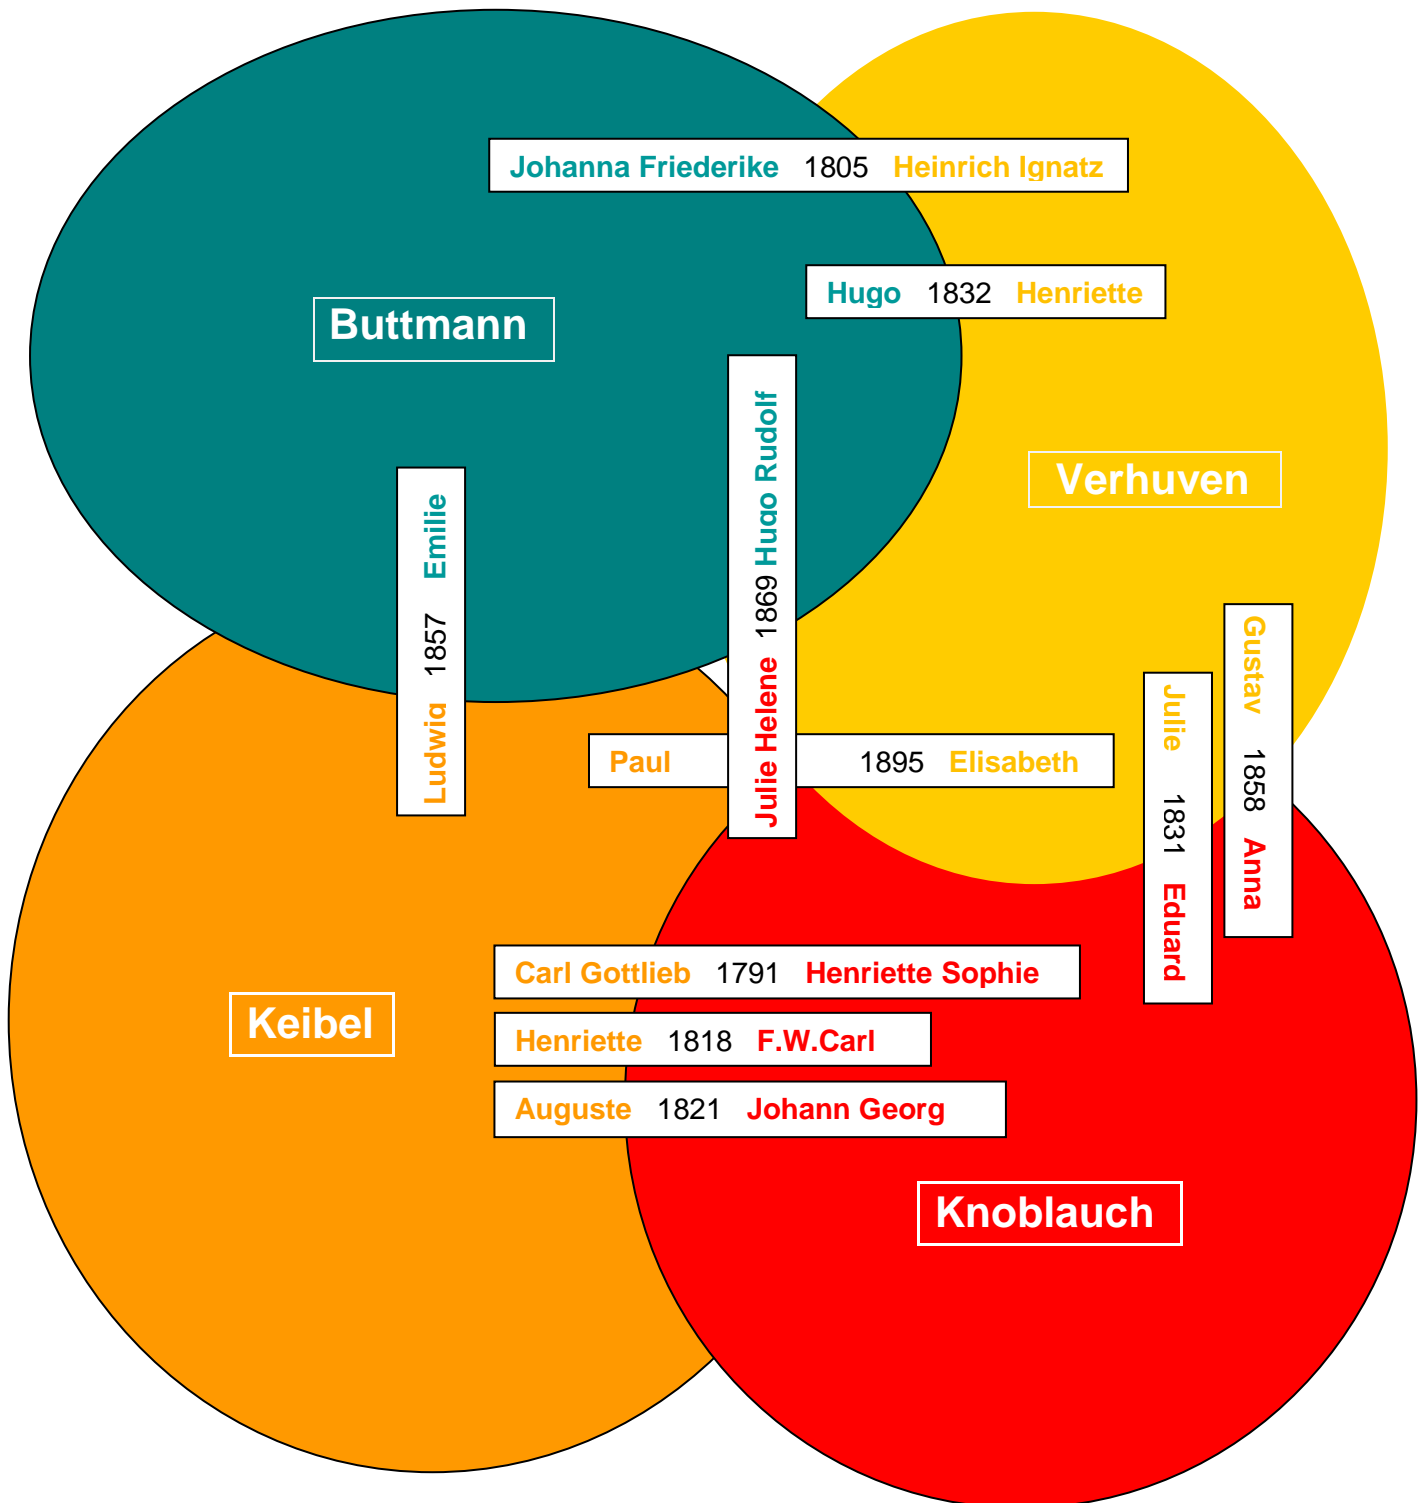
Johanna Friederike 1805 Heinrich Ignatz

Hugo 1832 Henriette

Buttmann

Verhuven

Emilie 1857 Ludwig

Hugo Rudolf 1869 Julie Helene

Gustav 1858 Anna

Julie 1831 Eduard

Paul 1895 Elisabeth

Carl Gottlieb 1791 Henriette Sophie

Henriette 1818 F.W.Carl

Auguste 1821 Johann Georg

Keibel

Knoblauch